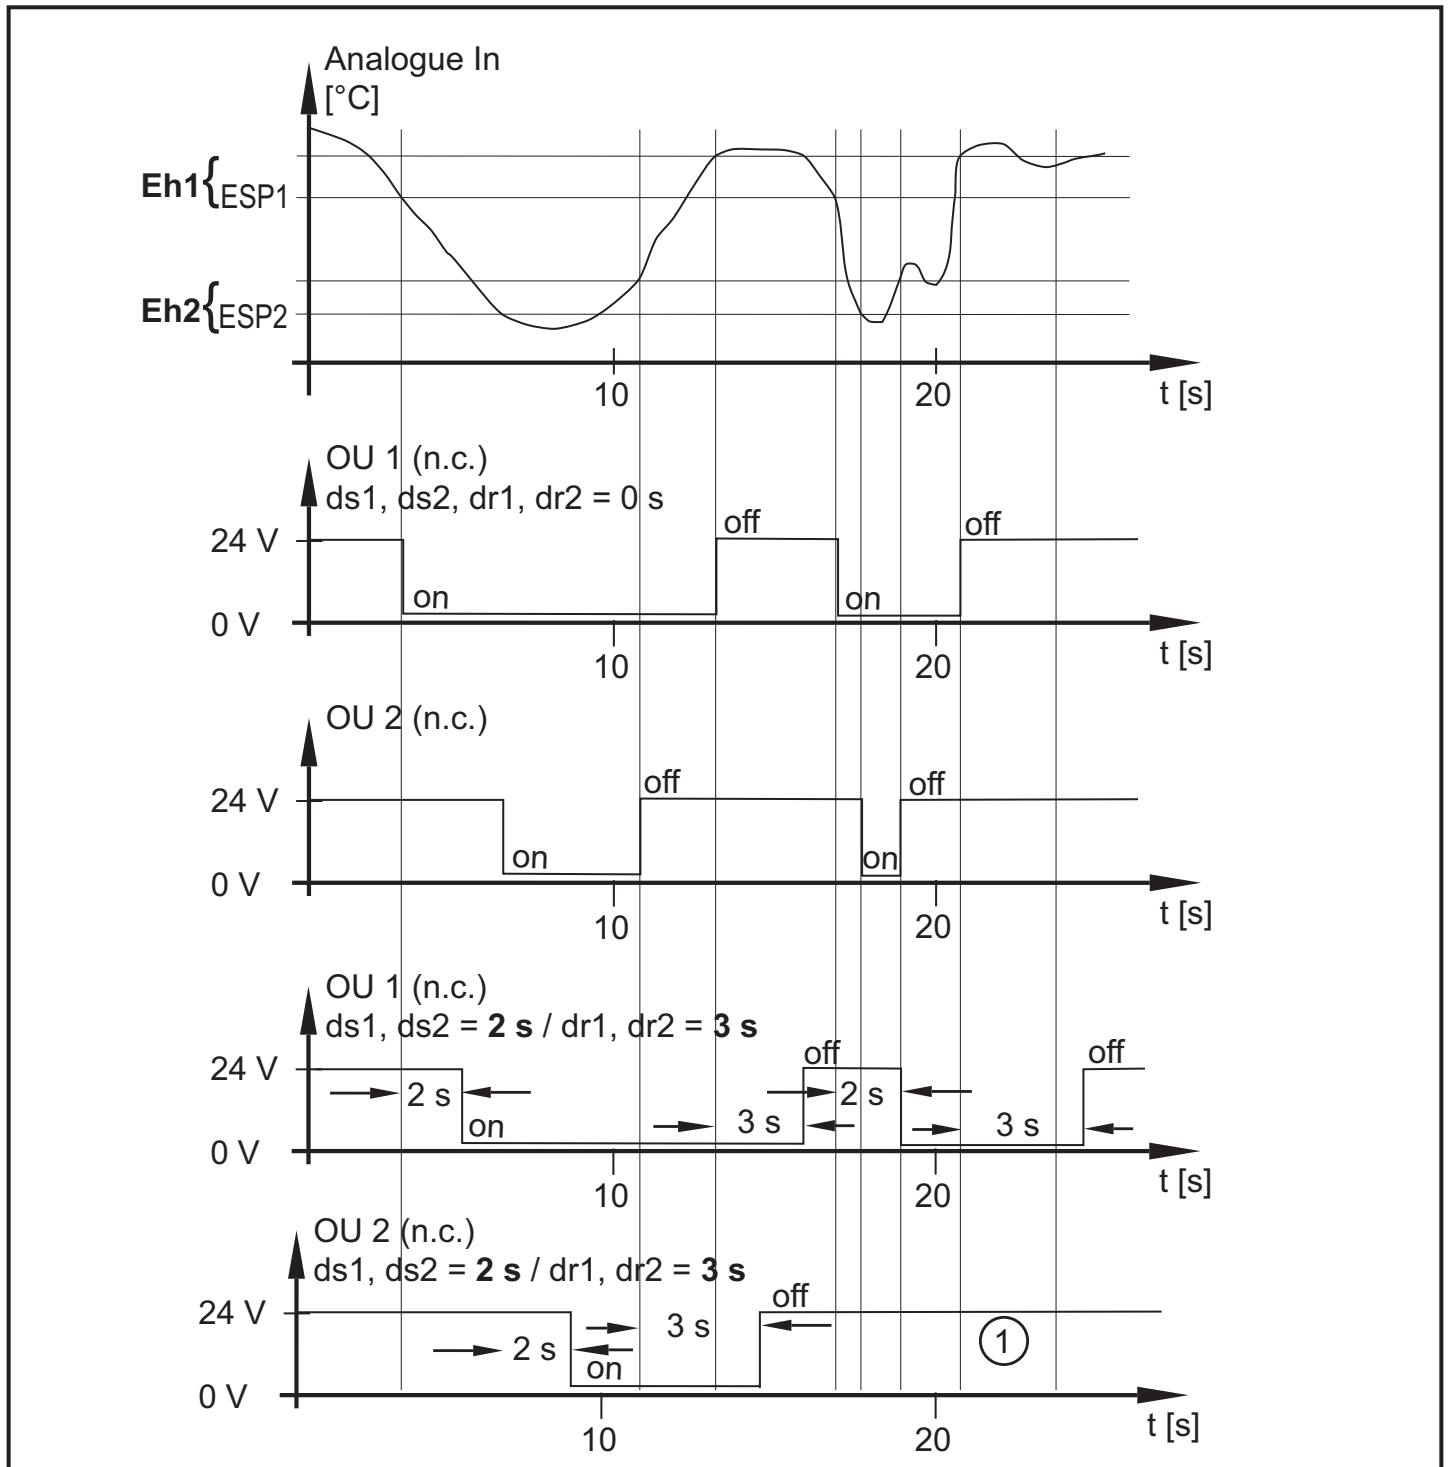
Analogue In
[°C]

Eh1{ESP1

Eh2{ESP2

10
20
t [s]

OU 1 (n.c.)
ds1, ds2, dr1, dr2 = 0 s

24 V
0 V
on
off
on
off
10
20
t [s]

OU 2 (n.c.)

24 V
0 V
on
off
on
off
10
20
t [s]

OU 1 (n.c.)
ds1, ds2 = **2 s** / dr1, dr2 = **3 s**

24 V
0 V
2 s
on
3 s
off
2 s
3 s
off
10
20
t [s]

OU 2 (n.c.)
ds1, ds2 = **2 s** / dr1, dr2 = **3 s**

24 V
0 V
2 s
on
3 s
off
1
10
20
t [s]